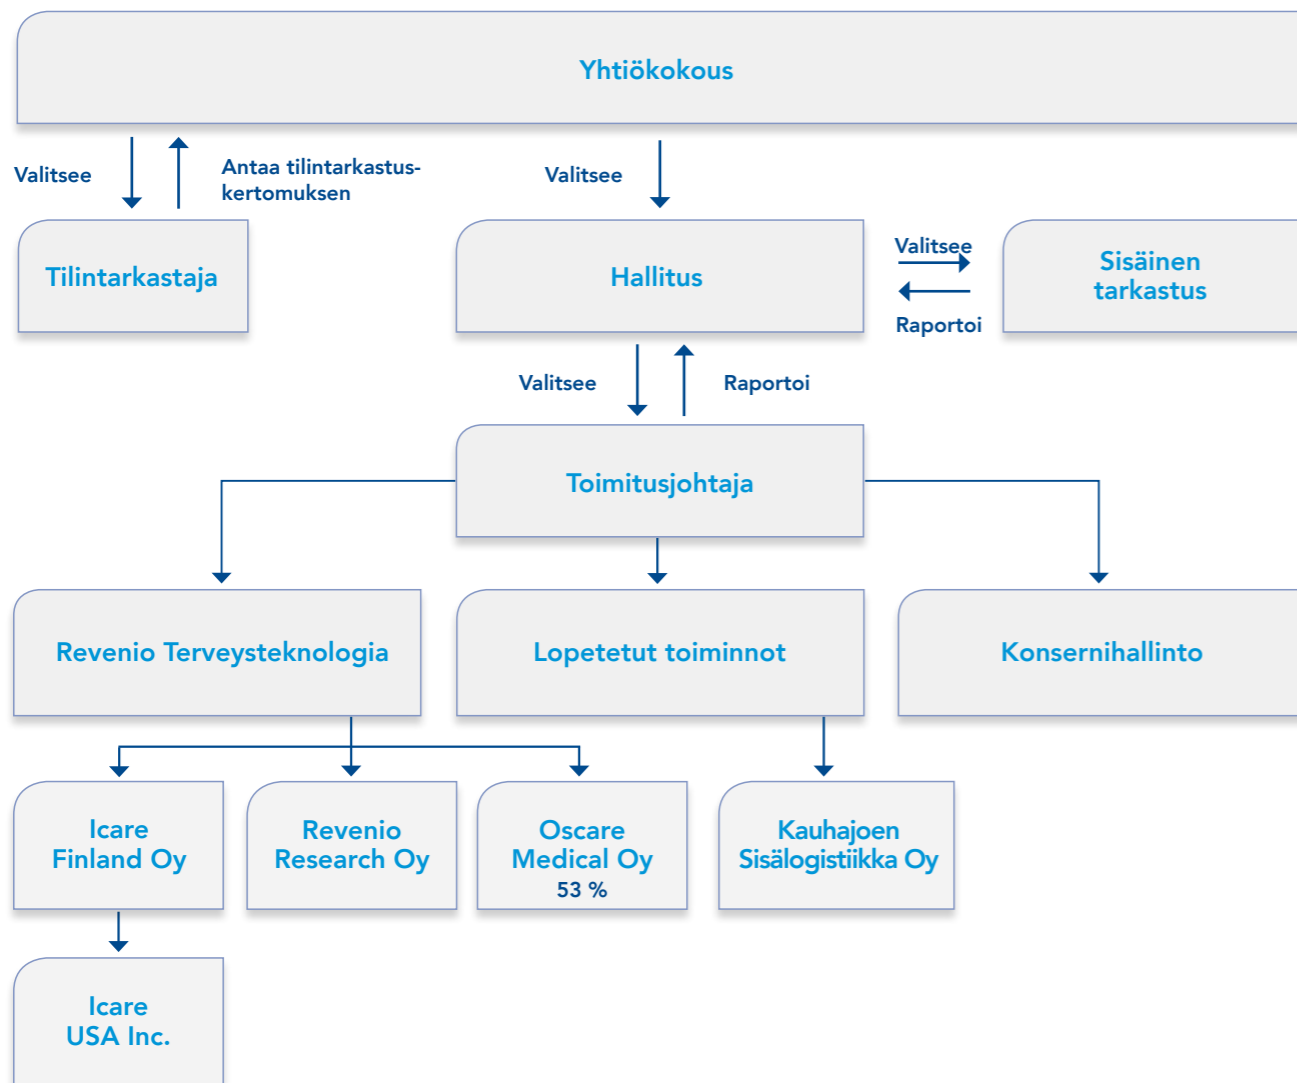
Yhtiökokous

Valitsee

Antaa tilintarkastuskertomuksen

Valitsee

Tilintarkastaja

Hallitus

Valitsee

Raportoi

Sisäinen tarkastus

Valitsee

Raportoi

Toimitusjohtaja

Revenio Terveysteknologia

Lopetetut toiminnot

Konsernihallinto

Icare Finland Oy

Revenio Research Oy

Oscare Medical Oy
53 %

Kauhajoen Sisälogistiikka Oy

Icare USA Inc.